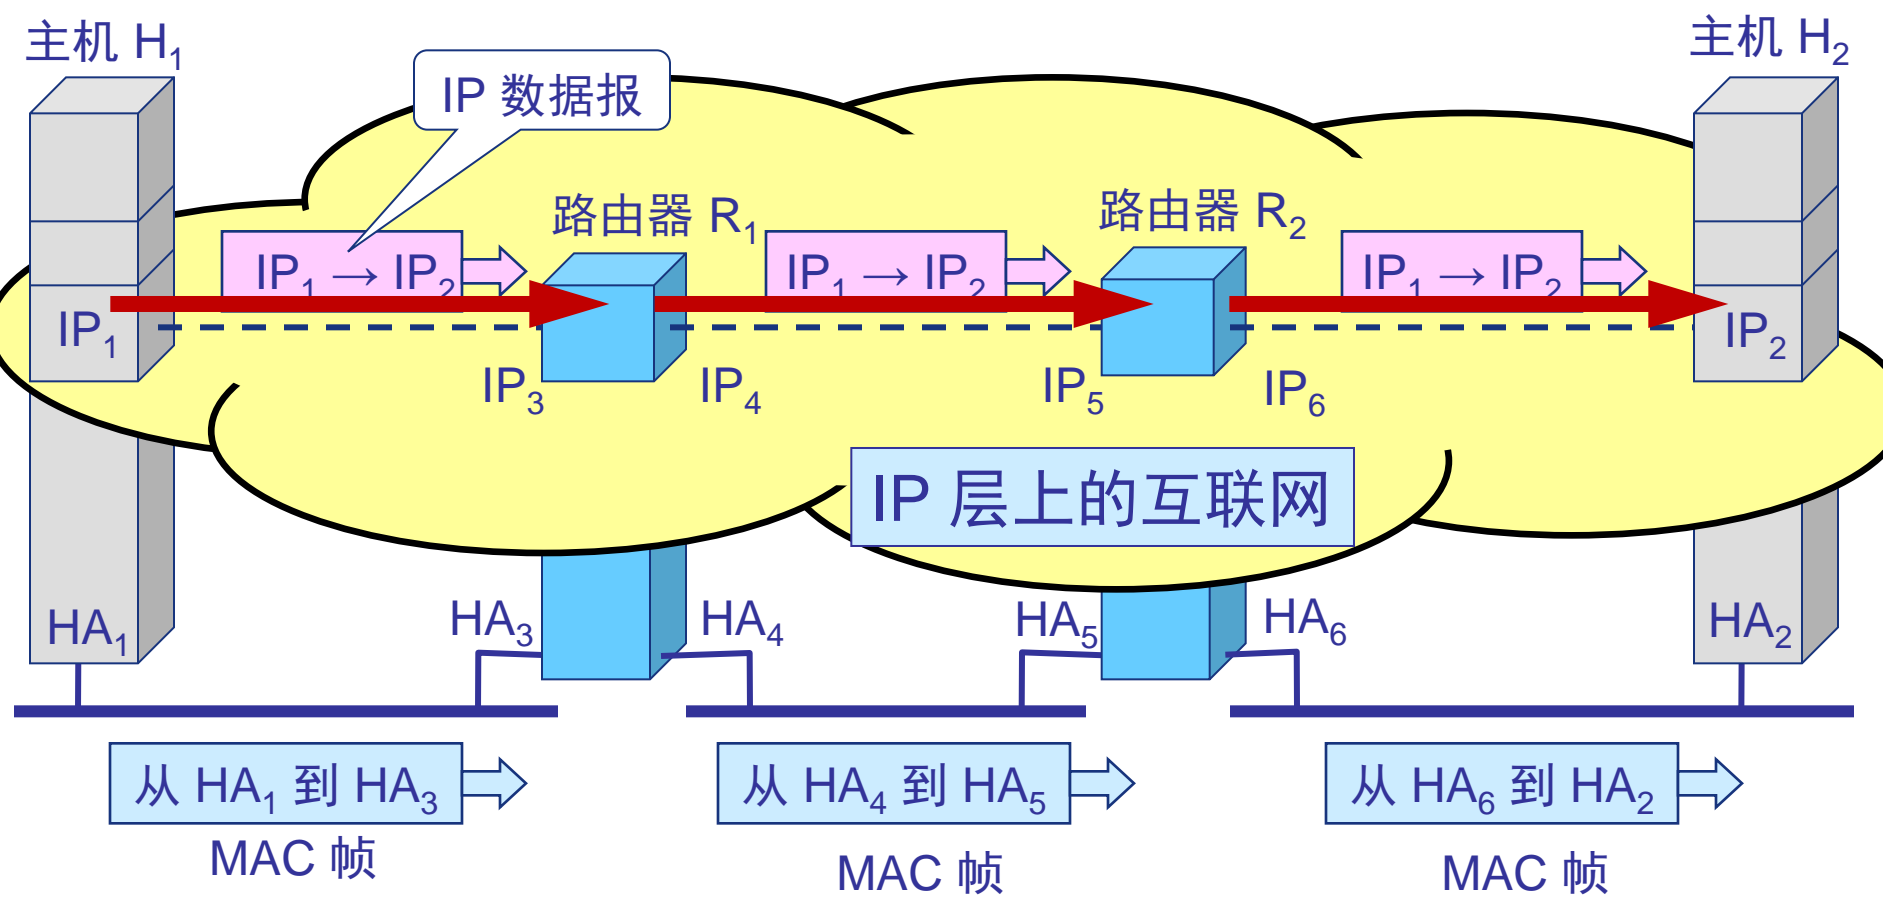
主机 $H_1$

IP 数据报

主机 $H_2$

路由器 $R_1$

路由器 $R_2$

$IP_1 \rightarrow IP_2$

$IP_1 \rightarrow IP_2$

$IP_1 \rightarrow IP_2$

$IP_1$

$IP_2$

$IP_3$

$IP_4$

$IP_5$

$IP_6$

IP 层上的互联网

$HA_1$

$HA_3$

$HA_4$

$HA_5$

$HA_6$

$HA_2$

从 $HA_1$ 到 $HA_3$

MAC 帧

从 $HA_4$ 到 $HA_5$

MAC 帧

从 $HA_6$ 到 $HA_2$

MAC 帧